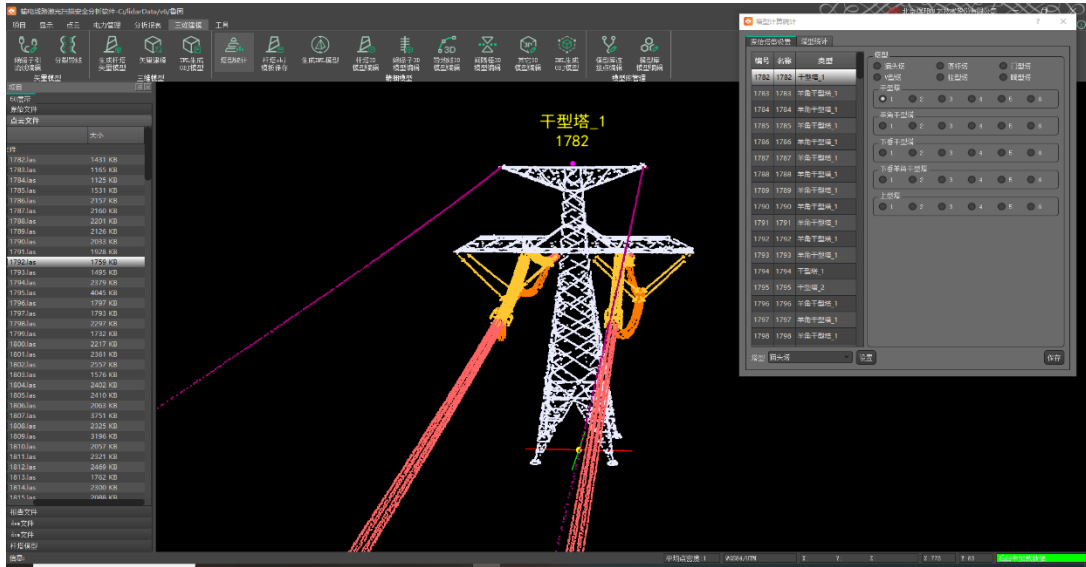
输电线路激光扫描安全分析软件 -C:/lidarData/电塔项目

项目 显示 点云 电力管理 分析报表 三维建模 工具

干型塔_1
1782

模型计算统计

| 编号 | 名称 | 类型 |
|---|---|---|
| 1782 | 1782 | 干型塔_1 |
| 1783 | 1783 | 羊角干型塔_1 |
| 1784 | 1784 | 羊角干型塔_1 |
| 1785 | 1785 | 羊角干型塔_1 |
| 1786 | 1786 | 羊角干型塔_1 |
| 1787 | 1787 | 羊角干型塔_1 |
| 1788 | 1788 | 羊角干型塔_1 |
| 1789 | 1789 | 羊角干型塔_1 |
| 1790 | 1790 | 羊角干型塔_1 |
| 1791 | 1791 | 羊角干型塔_1 |
| 1792 | 1792 | 羊角干型塔_1 |
| 1793 | 1793 | 羊角干型塔_1 |
| 1794 | 1794 | 干型塔_1 |
| 1795 | 1795 | 干型塔_2 |
| 1796 | 1796 | 羊角干型塔_1 |
| 1797 | 1797 | 羊角干型塔_1 |
| 1798 | 1798 | 羊角干型塔_1 |

类型 猫头塔 设置 保存

| 文件 | 大小 |
|---|---|
| 1782.las | 1431 KB |
| 1783.las | 1165 KB |
| 1784.las | 1125 KB |
| 1785.las | 1531 KB |
| 1786.las | 2157 KB |
| 1787.las | 2160 KB |
| 1788.las | 2201 KB |
| 1789.las | 2126 KB |
| 1790.las | 2033 KB |
| 1791.las | 1828 KB |
| 1792.las | 1759 KB |
| 1793.las | 1495 KB |
| 1794.las | 2379 KB |
| 1795.las | 4045 KB |
| 1796.las | 1797 KB |
| 1797.las | 1793 KB |
| 1798.las | 2297 KB |
| 1799.las | 1732 KB |
| 1800.las | 2217 KB |
| 1801.las | 2361 KB |
| 1802.las | 2557 KB |
| 1803.las | 1576 KB |
| 1804.las | 2402 KB |
| 1805.las | 2410 KB |
| 1806.las | 2063 KB |
| 1807.las | 3751 KB |
| 1808.las | 2325 KB |
| 1809.las | 3196 KB |
| 1810.las | 2057 KB |
| 1811.las | 2521 KB |
| 1812.las | 2469 KB |
| 1813.las | 1762 KB |
| 1814.las | 2330 KB |
| 1815.las | 2086 KB |

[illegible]